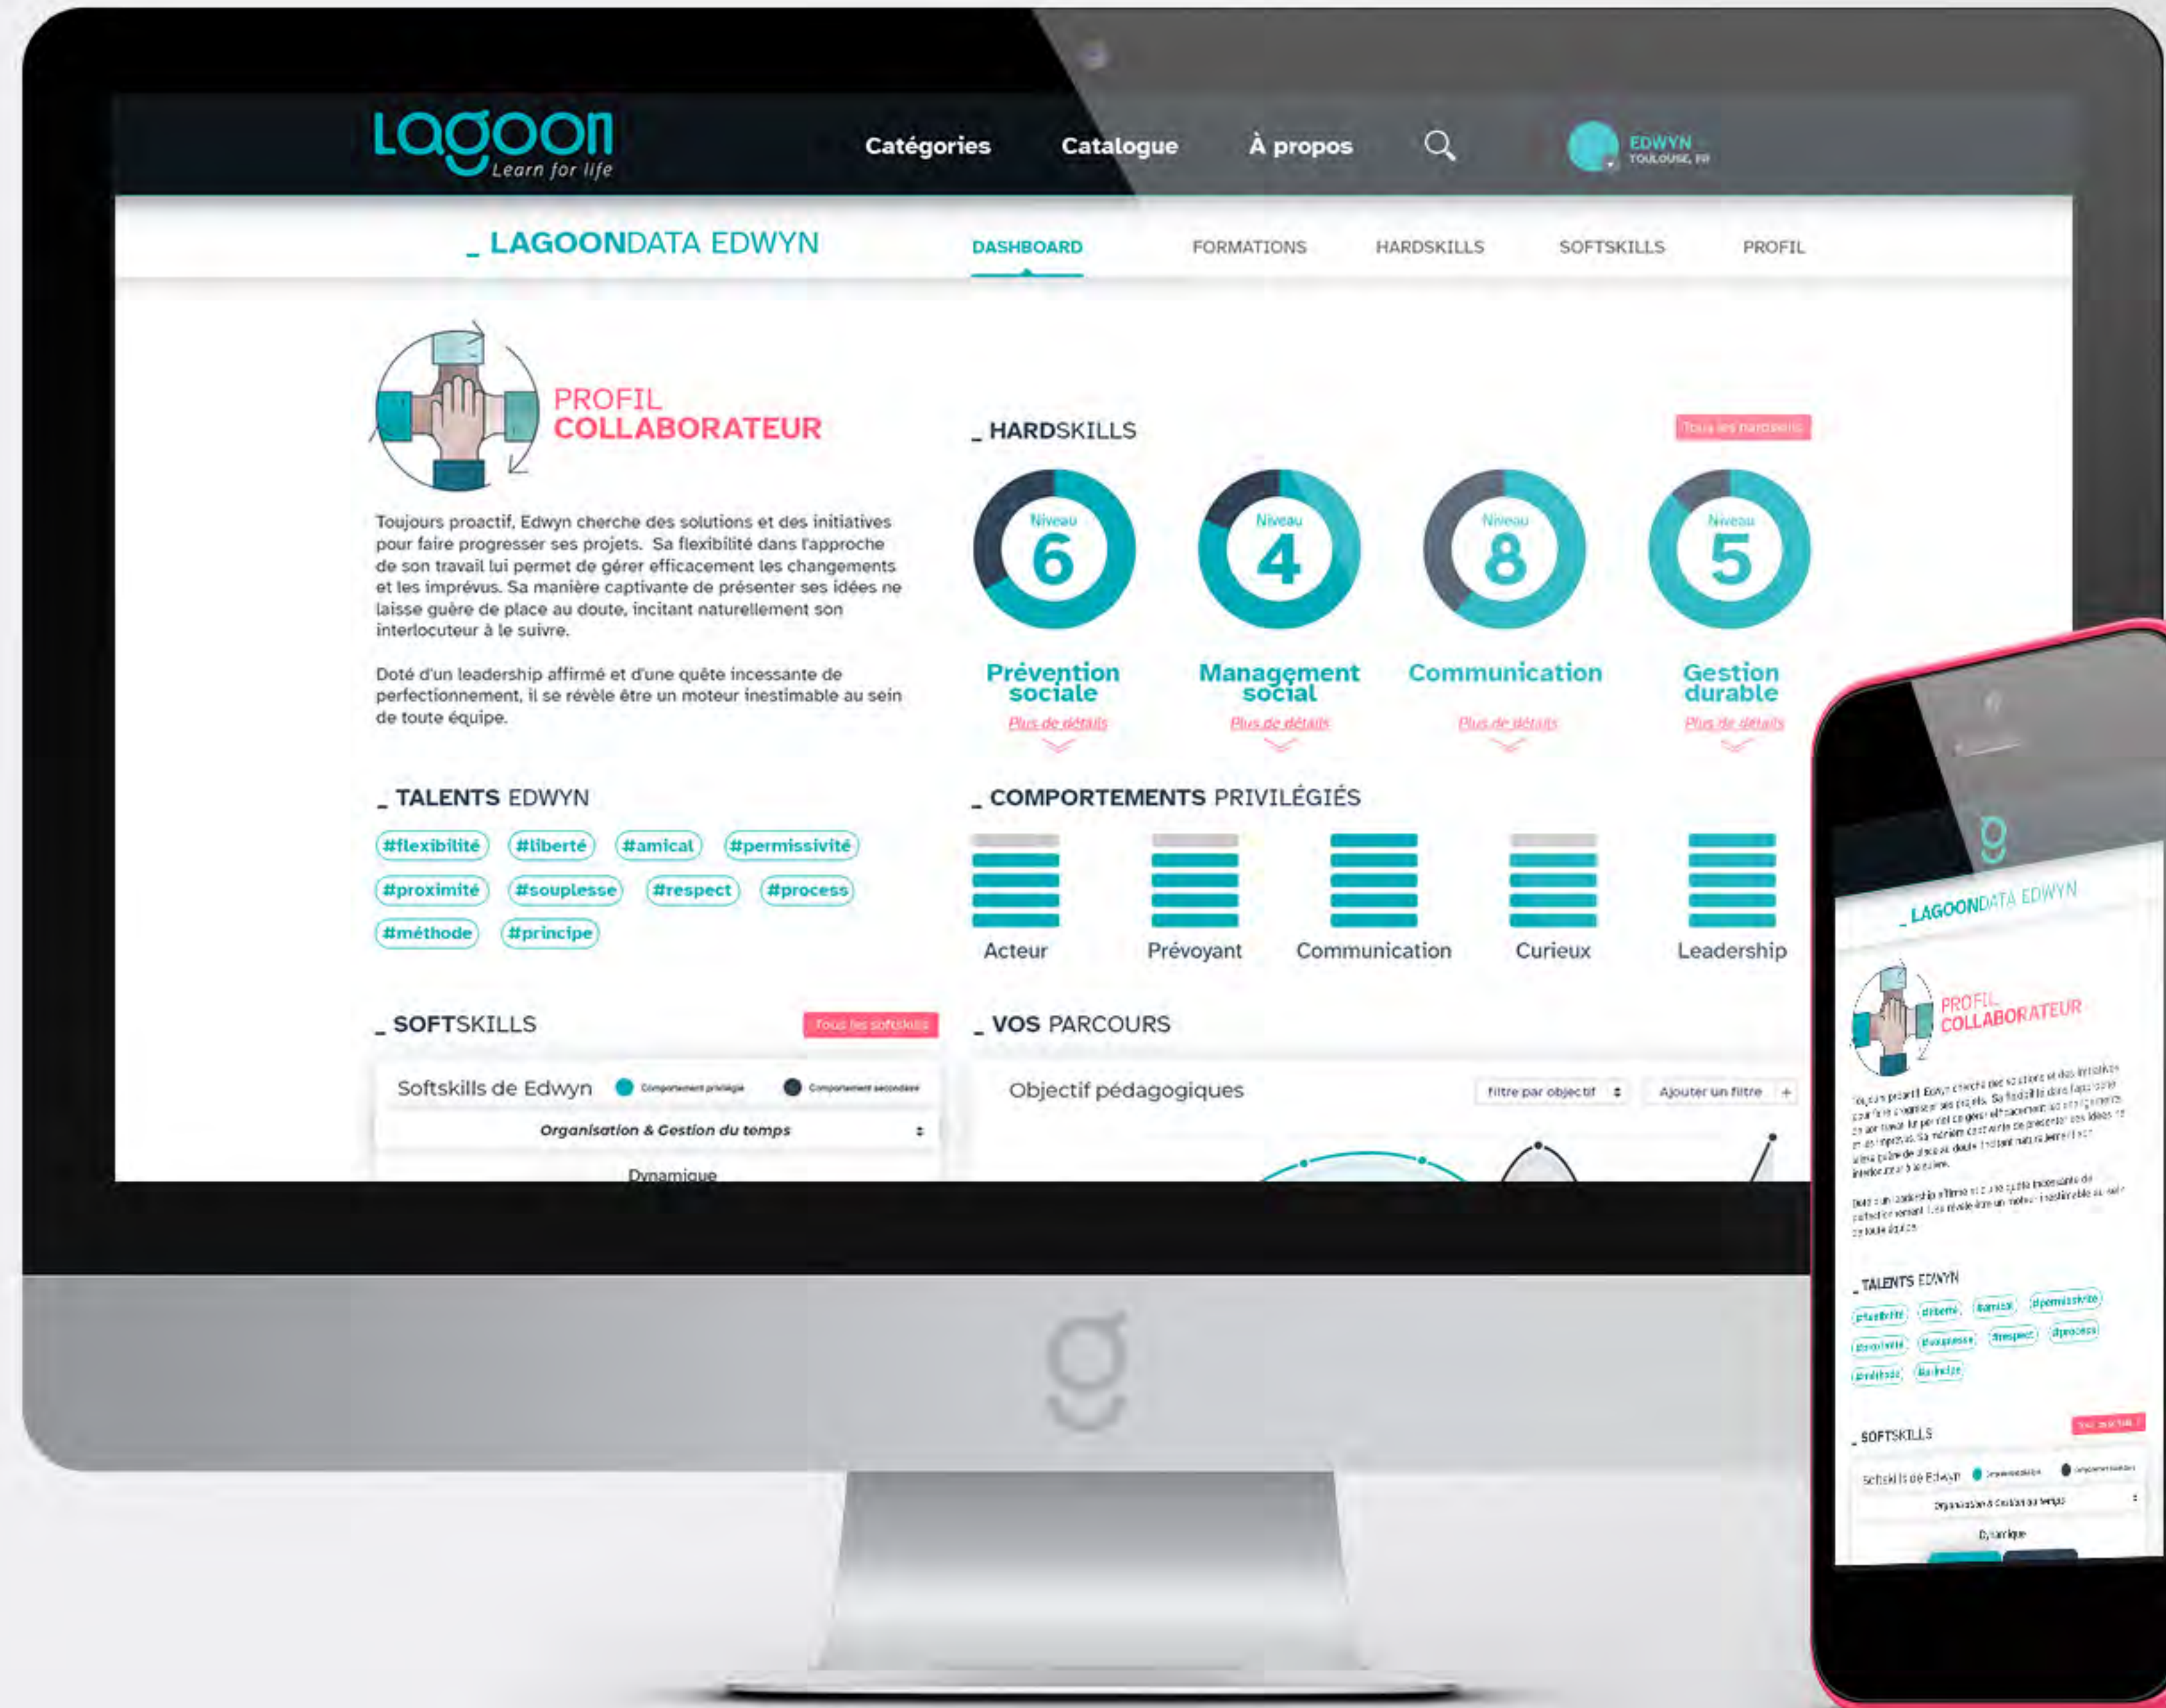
lagoon
Learn for life

Catégories Catalogue À propos

EDWYN
TOULOUSE, FR

_ LAGOONDATA EDWYN

DASHBOARD FORMATIONS HARDSKILLS SOFTSKILLS PROFIL

PROFIL
COLLABORATEUR

Toujours proactif, Edwyn cherche des solutions et des initiatives pour faire progresser ses projets. Sa flexibilité dans l'approche de son travail lui permet de gérer efficacement les changements et les imprévus. Sa manière captivante de présenter ses idées ne laisse guère de place au doute, incitant naturellement son interlocuteur à le suivre.

Doté d'un leadership affirmé et d'une quête incessante de perfectionnement, il se révèle être un moteur inestimable au sein de toute équipe.

_ HARDSKILLS

Tous les hardskills

Niveau 6
Prévention sociale
Plus de détails

Niveau 4
Management social
Plus de détails

Niveau 8
Communication
Plus de détails

Niveau 5
Gestion durable
Plus de détails

_ TALENTS EDWYN

#flexibilité #liberté #amical #permissivité #proximité #souplesse #respect #process #méthode #principe

_ COMPORTEMENTS PRIVILÉGIÉS

Acteur Prévoyant Communication Curieux Leadership

_ SOFTSKILLS

Tous les softskills

Softskills de Edwyn Comportement privilégié Comportement secondaire

Organisation & Gestion du temps

Dynamique

_ VOS PARCOURS

Objectif pédagogiques

Filtre par objectif

Ajouter un filtre +

_ LAGOONDATA EDWYN

PROFIL
COLLABORATEUR

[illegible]

_ TALENTS EDWYN

#flexibilité #liberté #amical #permissivité #proximité #souplesse #respect #process #méthode #principe

_ SOFTSKILLS

Tous les softskills

Softskills de Edwyn

Organisation & Gestion du temps

Dynamique